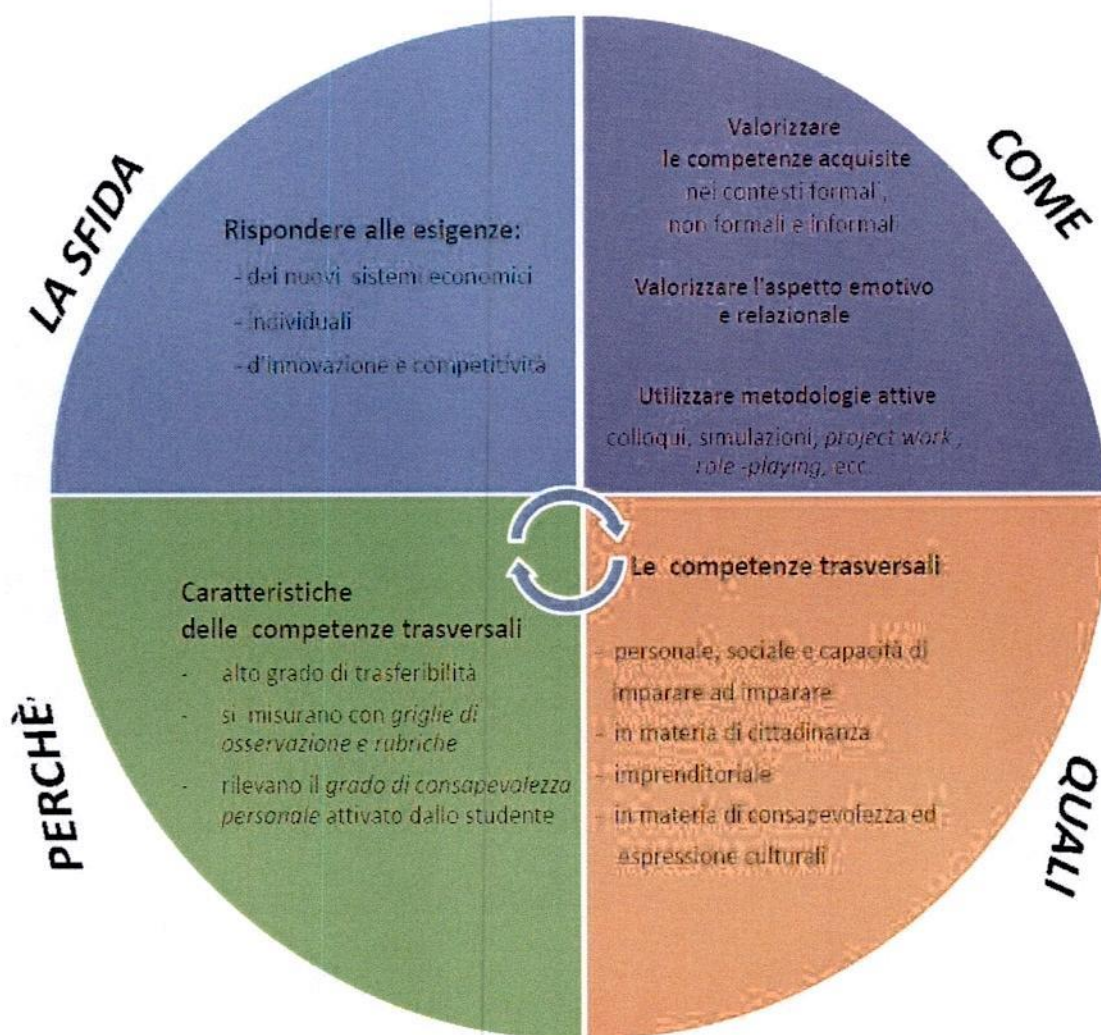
LA SFIDA

Rispondere alle esigenze:
- dei nuovi sistemi economici
- individuali
- d'innovazione e competitività

COME

Valorizzare le competenze acquisite nei contesti formali, non formali e informali

Valorizzare l'aspetto emotivo e relazionale

Utilizzare metodologie attive
colloqui, simulazioni, *project work*, *role -playing*, ecc.

PERCHÈ

Caratteristiche delle competenze trasversali
- alto grado di trasferibilità
- si misurano con *griglie di osservazione e rubriche*
- rilevano il *grado di consapevolezza personale* attivato dallo studente

QUALI

Le competenze trasversali
- personale, sociale e capacità di imparare ad imparare
- in materia di cittadinanza
- imprenditoriale
- in materia di consapevolezza ed espressione culturali